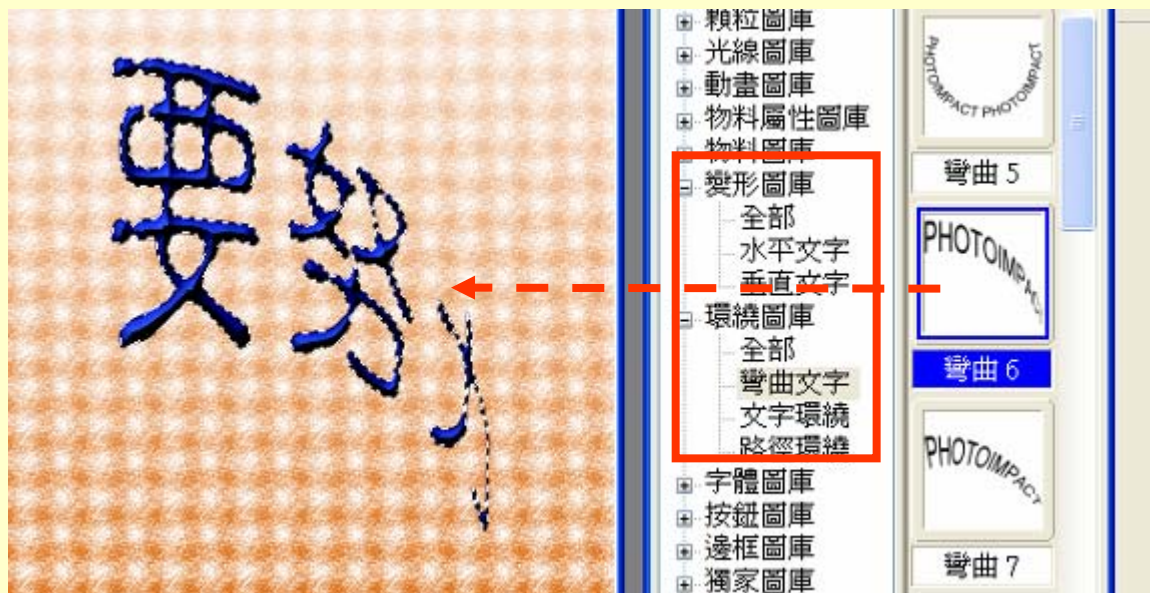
要努力

顆粒圖庫
光線圖庫
動畫圖庫
物料屬性圖庫
物料圖庫
變形圖庫
全部
水平文字
垂直文字
環繞圖庫
全部
彎曲文字
文字環繞
路徑環繞
字體圖庫
按鈕圖庫
邊框圖庫
獨家圖庫

PHOTOIMPACT PHOTOIMPACT
彎曲 5
PHOTOIMPACT
彎曲 6
PHOTOIMPACT
彎曲 7